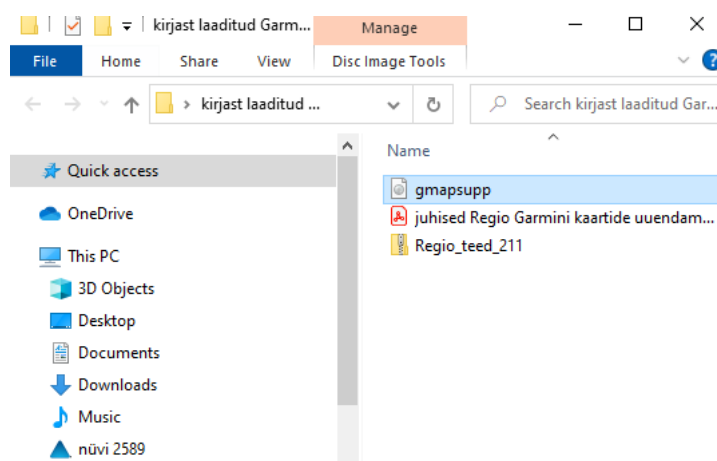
kirjast laaditud Garm...

Manage

File

Home

Share

View

Disc Image Tools

kirjast laaditud ...

Search kirjast laaditud Gar...

Name

Quick access

OneDrive

This PC

3D Objects

Desktop

Documents

Downloads

Music

nüvi 2589

gmapsupp

juhised Regio Garmini kaartide uuendam...

Regio_teed_211